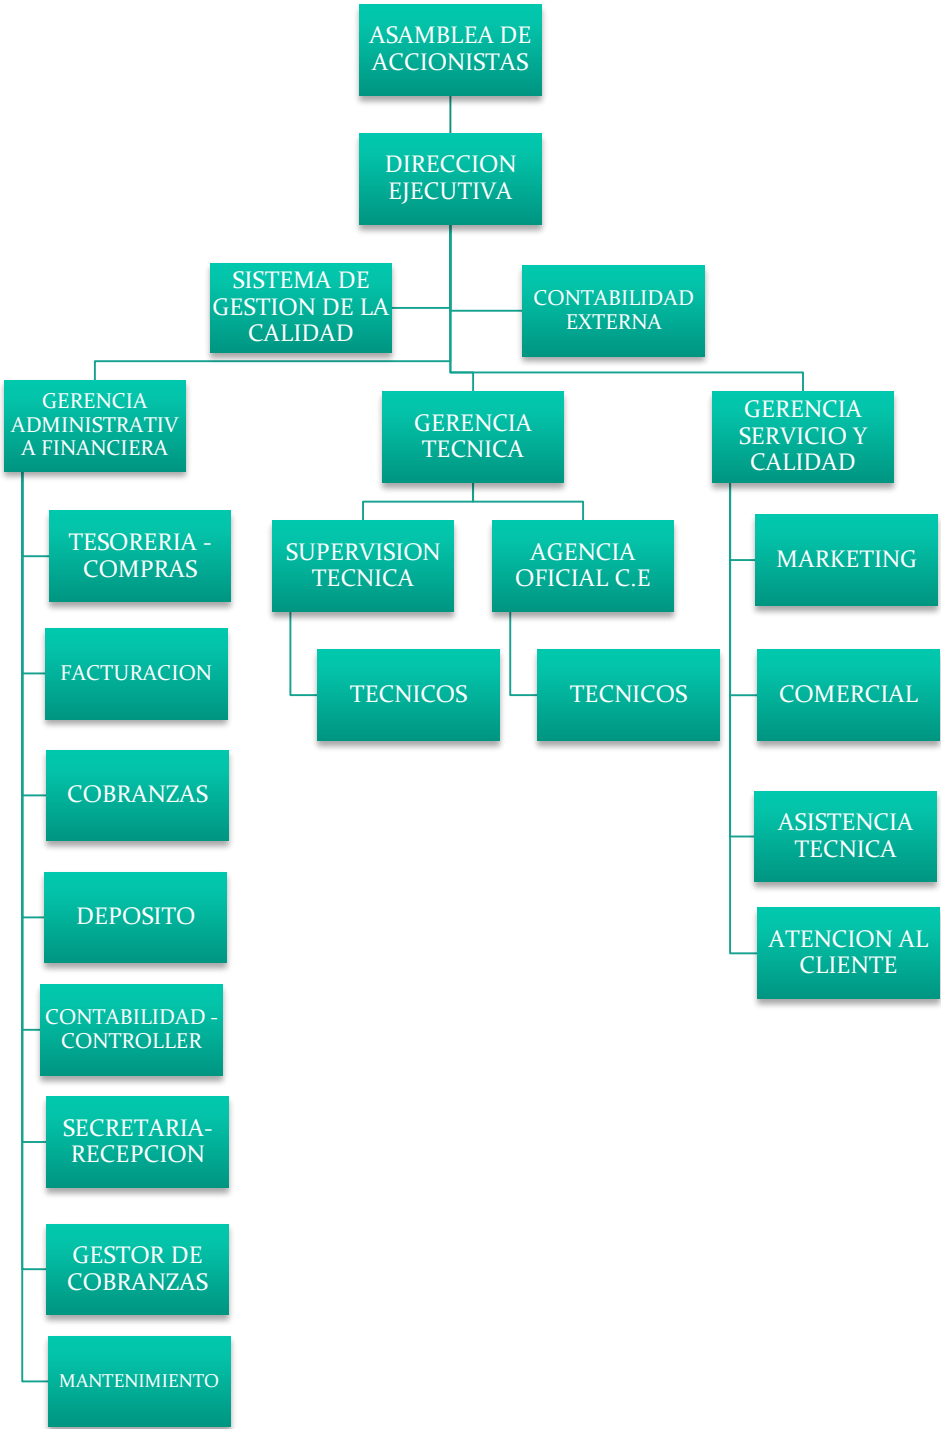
ASAMBLEA DE ACCIONISTAS

DIRECCION EJECUTIVA

SISTEMA DE GESTION DE LA CALIDAD

CONTABILIDAD EXTERNA

GERENCIA ADMINISTRATIV A FINANCIERA

GERENCIA TECNICA

GERENCIA SERVICIO Y CALIDAD

TESORERIA - COMPRAS

FACTURACION

COBRANZAS

DEPOSITO

CONTABILIDAD - CONTROLLER

SECRETARIA- RECEPCION

GESTOR DE COBRANZAS

MANTENIMIENTO

SUPERVISION TECNICA

TECNICOS

AGENCIA OFICIAL C.E

TECNICOS

MARKETING

COMERCIAL

ASISTENCIA TECNICA

ATENCION AL CLIENTE